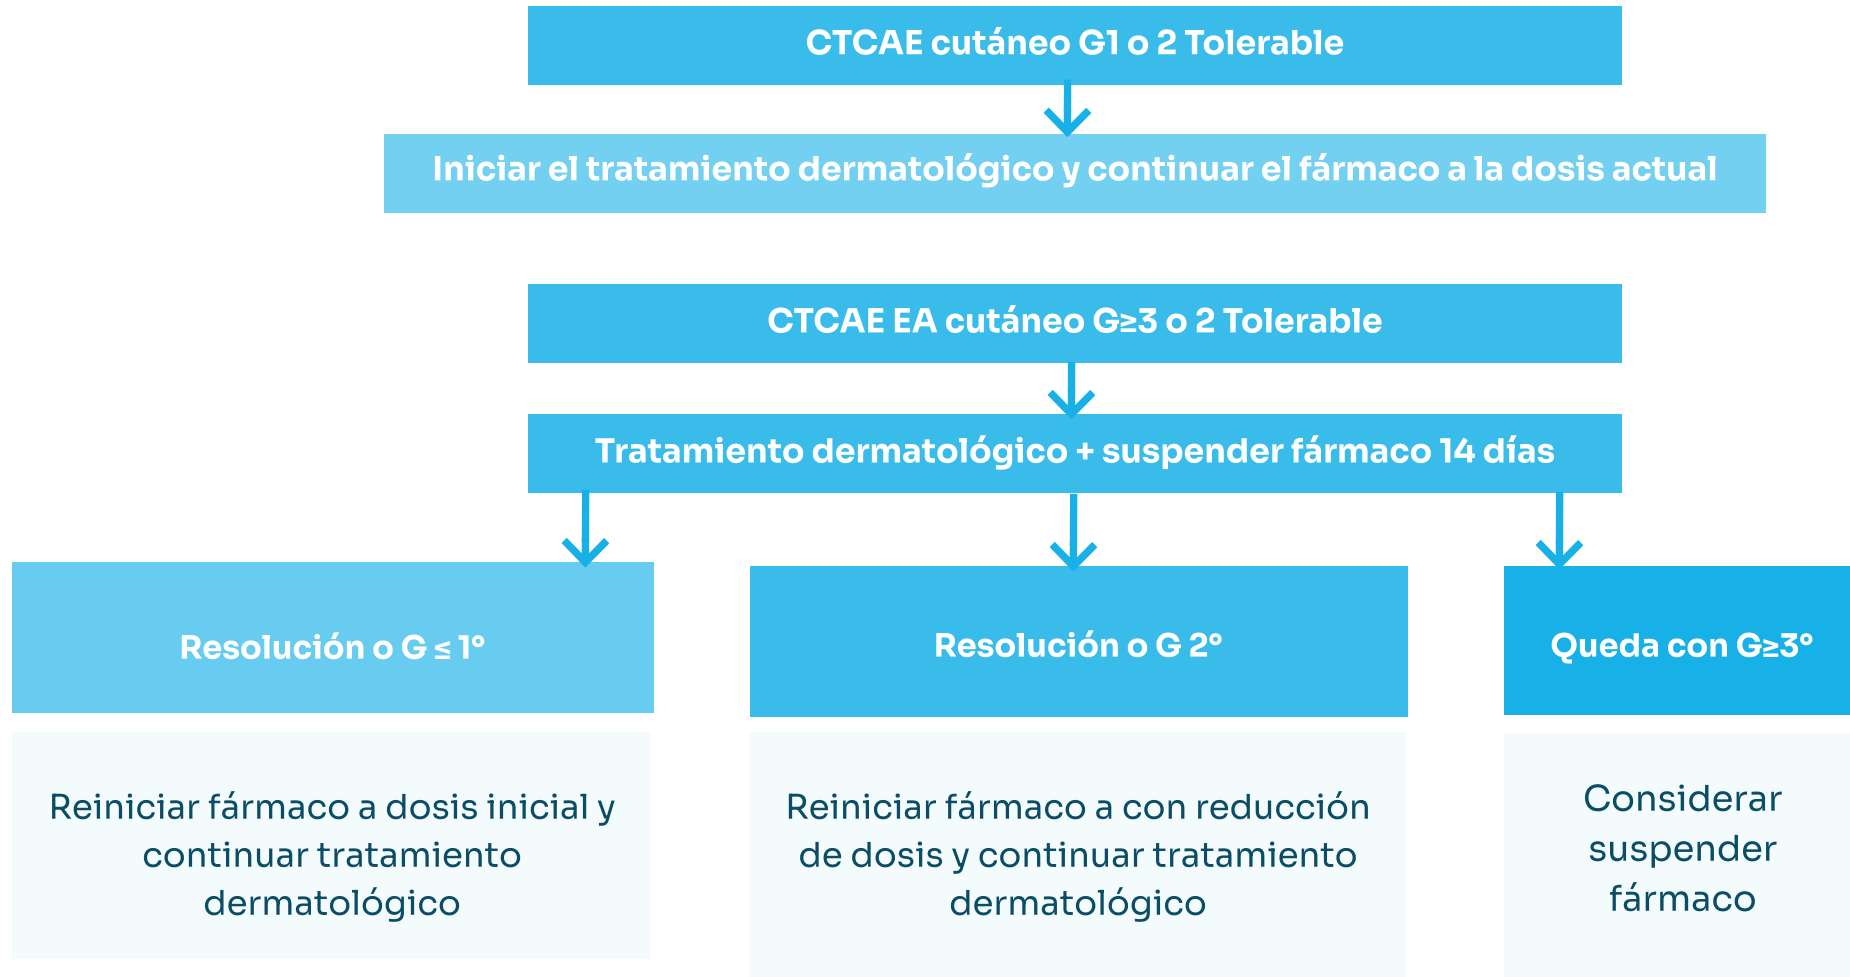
CTCAE cutáneo G1 o 2 Tolerable

Iniciar el tratamiento dermatológico y continuar el fármaco a la dosis actual

CTCAE EA cutáneo G≥3 o 2 Tolerable

Tratamiento dermatológico + suspender fármaco 14 días

Resolución o G ≤ 1°

Resolución o G 2°

Queda con G≥3°

Reiniciar fármaco a dosis inicial y continuar tratamiento dermatológico

Reiniciar fármaco a con reducción de dosis y continuar tratamiento dermatológico

Considerar suspender fármaco